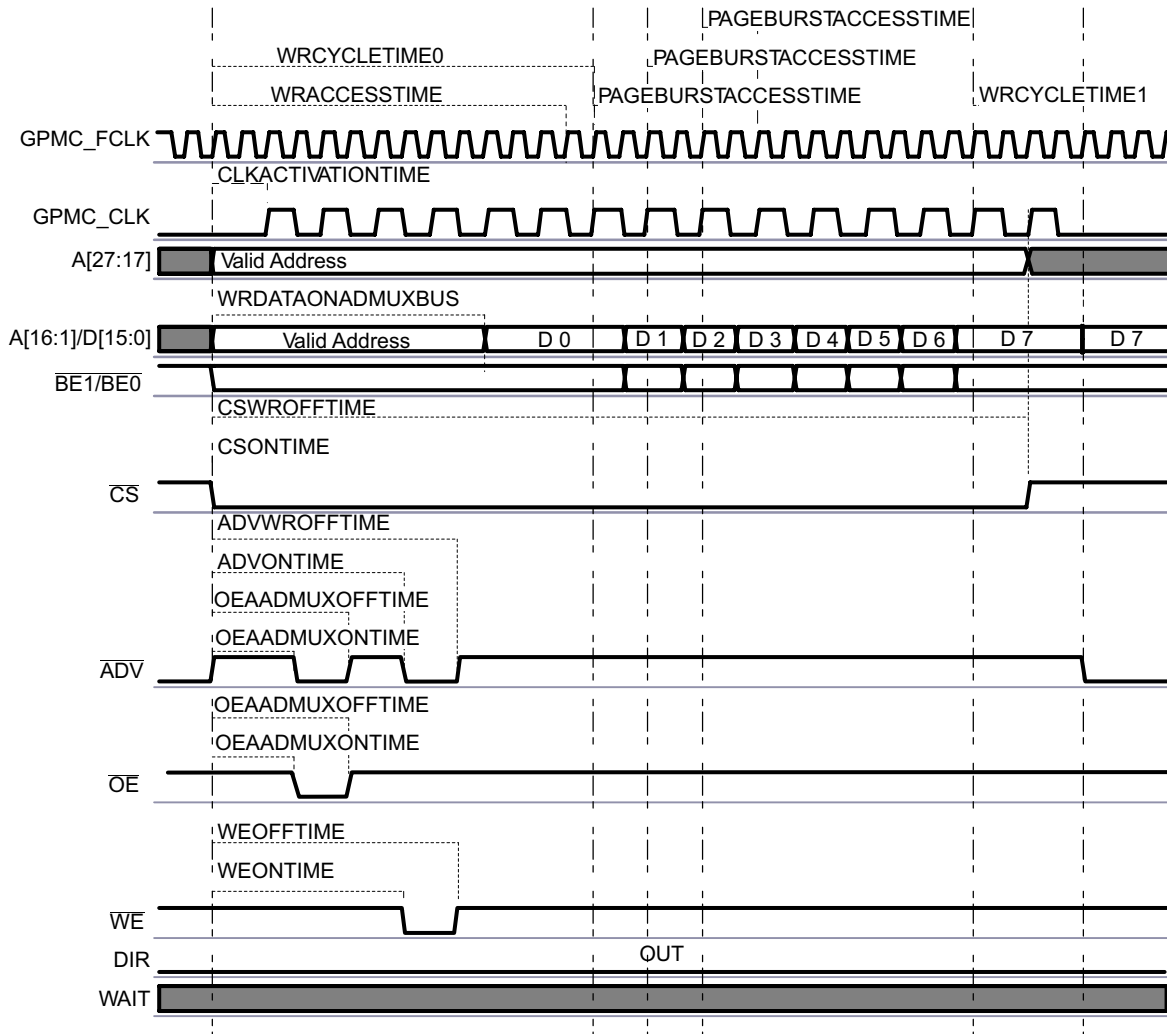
PAGEBURSTACCESSTIME
WRCYCLETIME0
PAGEBURSTACCESSTIME
WRACCESSTIME
PAGEBURSTACCESSTIME
WRCYCLETIME1
GPMC_FCLK
CLKACTIVATIONTIME
GPMC_CLK
A[27:17]
Valid Address
WRDATAONADMUXBUS
A[16:1]/D[15:0]
Valid Address
D 0
D 1
D 2
D 3
D 4
D 5
D 6
D 7
D 7
$\overline{BE1/BE0}$
CSWROFFTIME
CSONTIME
$\overline{CS}$
ADVWROFFTIME
ADVONTIME
OEAADMUXOFFTIME
OEAADMUXONTIME
$\overline{ADV}$
OEAADMUXOFFTIME
OEAADMUXONTIME
$\overline{OE}$
WEOFFTIME
WEONTIME
$\overline{WE}$
DIR
OUT
WAIT